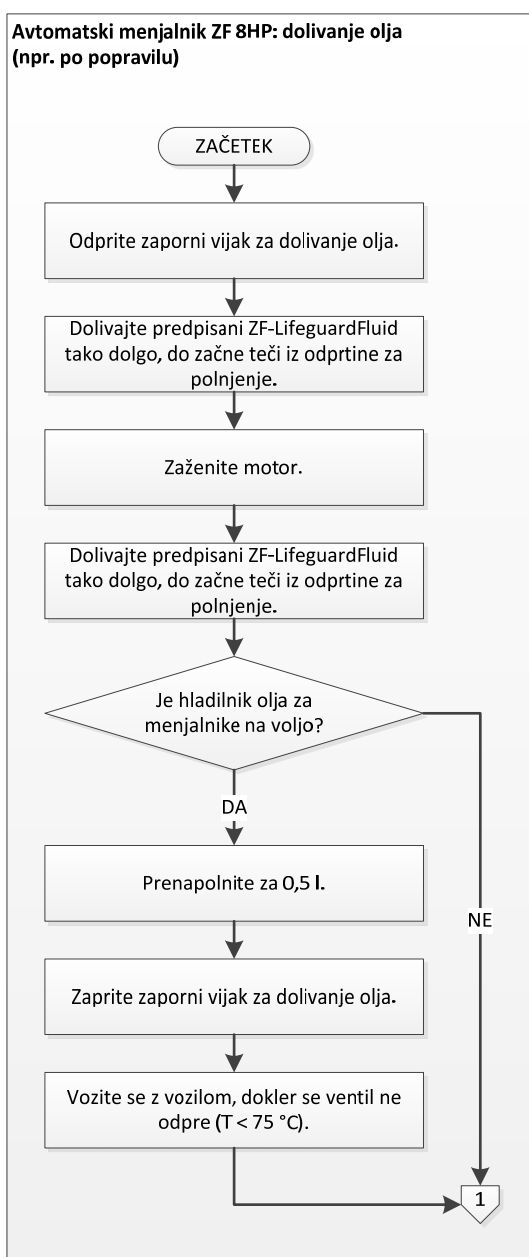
Avtomatski menjalnik ZF 8HP: dolivanje olja (npr. po popravilu)

ZAČETEK

Odprite zaporni vijak za dolivanje olja.

Dolivajte predpisani ZF-LifeguardFluid tako dolgo, do začne teči iz odprtine za polnjenje.

Zaženite motor.

Dolivajte predpisani ZF-LifeguardFluid tako dolgo, do začne teči iz odprtine za polnjenje.

Je hladilnik olja za menjalnike na voljo?

DA

Prenapolnite za 0,5 l.

Zaprite zaporni vijak za dolivanje olja.

Vozite se z vozilom, dokler se ventil ne odpre (T < 75 °C).

NE

1